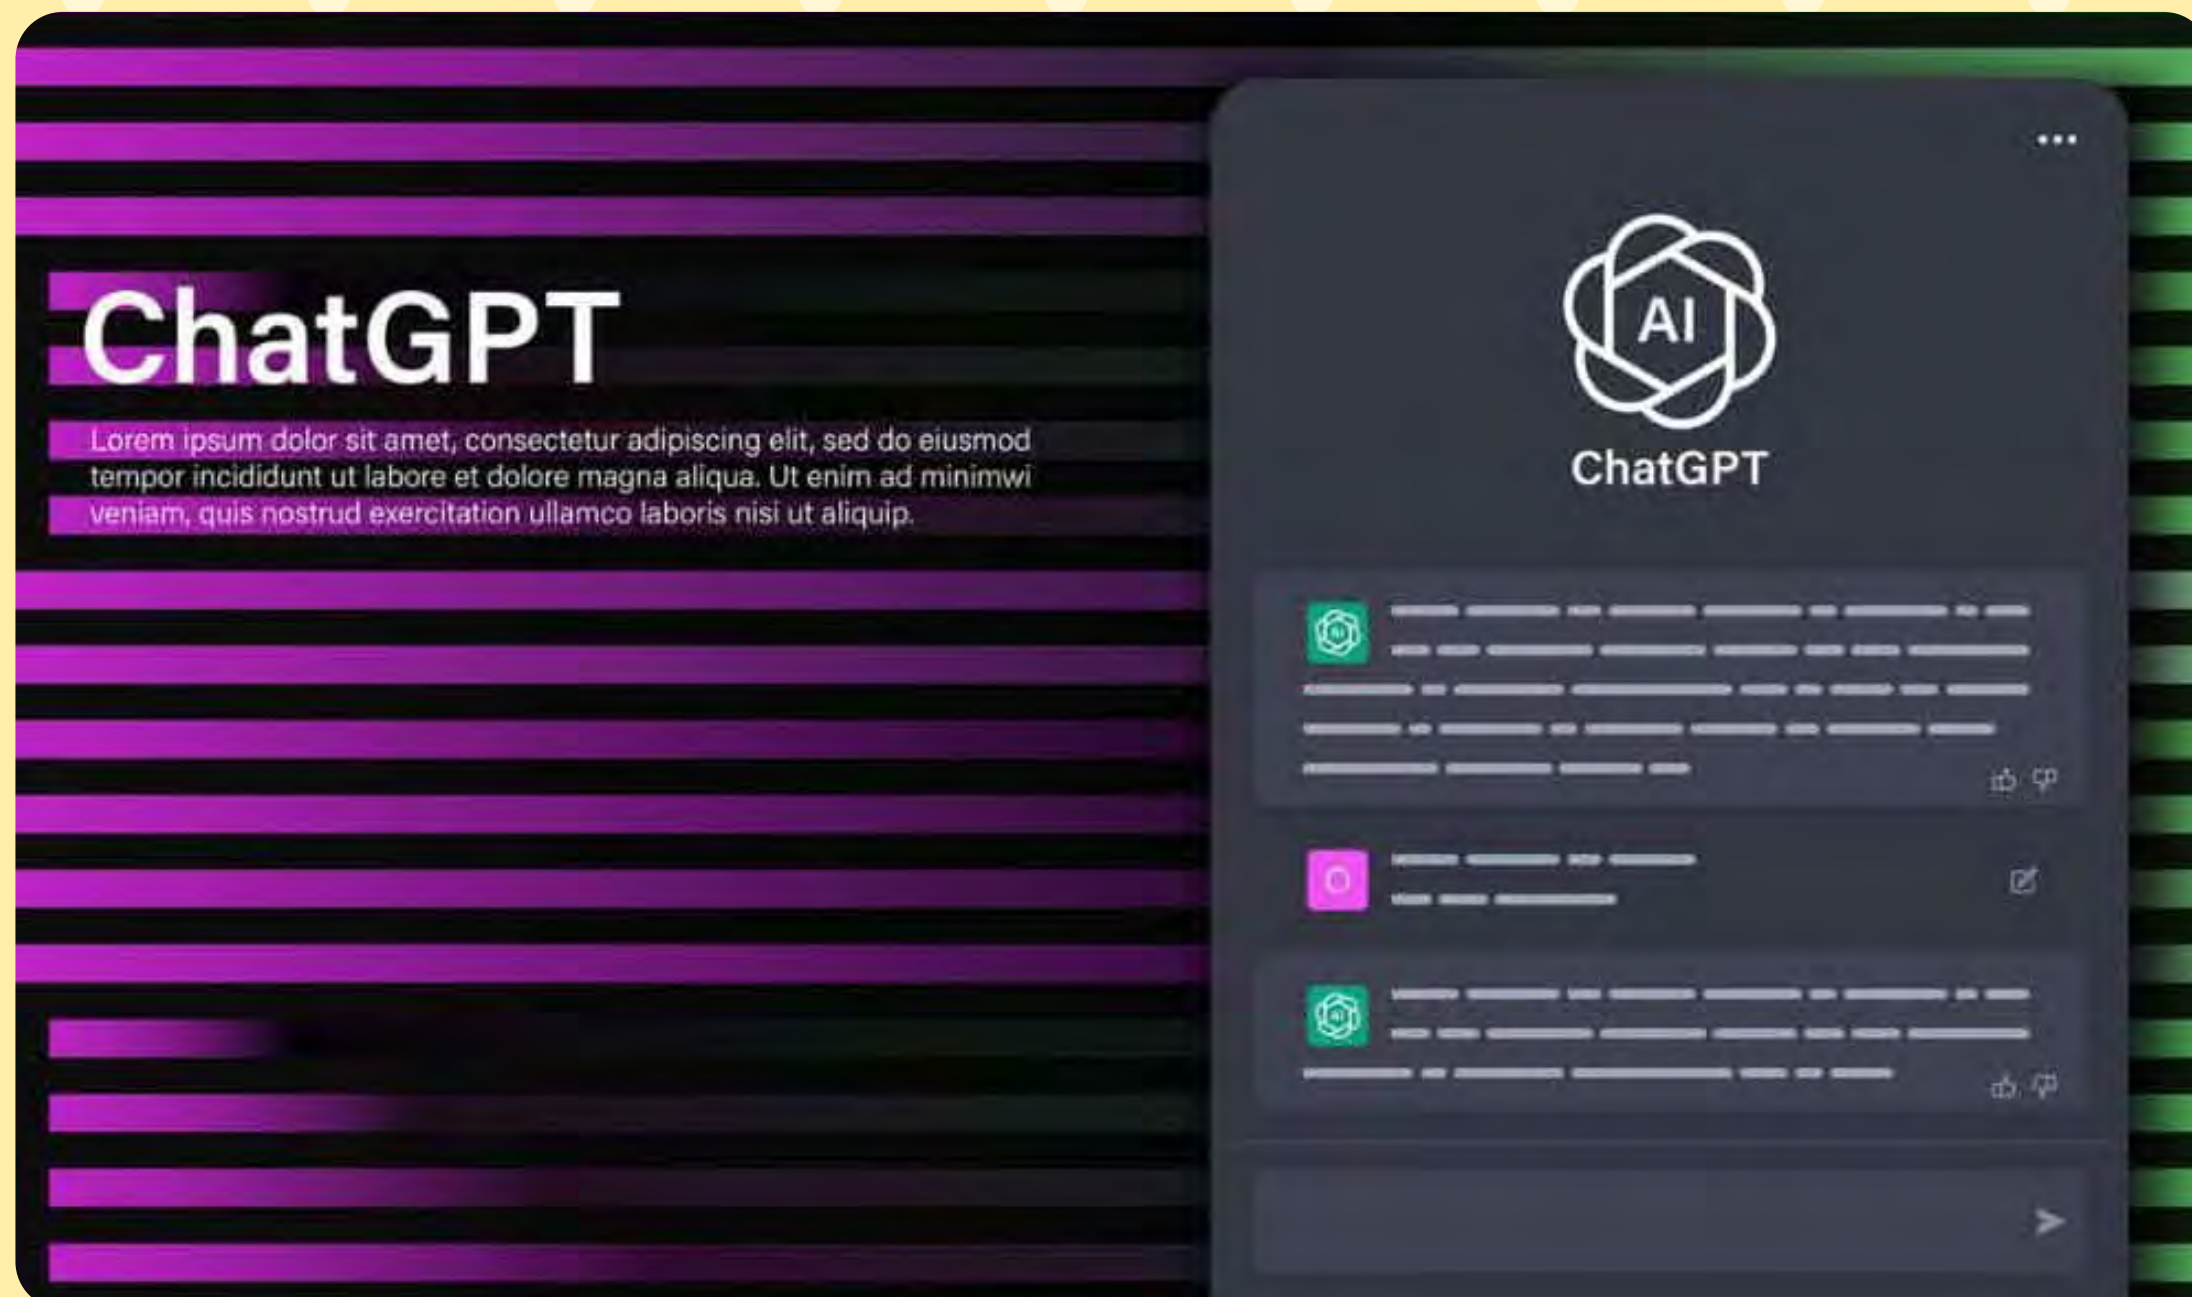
ChatGPT

Lorem ipsum dolor sit amet, consectetur adipiscing elit, sed do eiusmod tempor incididunt ut labore et dolore magna aliqua. Ut enim ad minimwi veniam, quis nostrud exercitation ullamco laboris nisi ut aliquip.

AI

ChatGPT

AI

AI